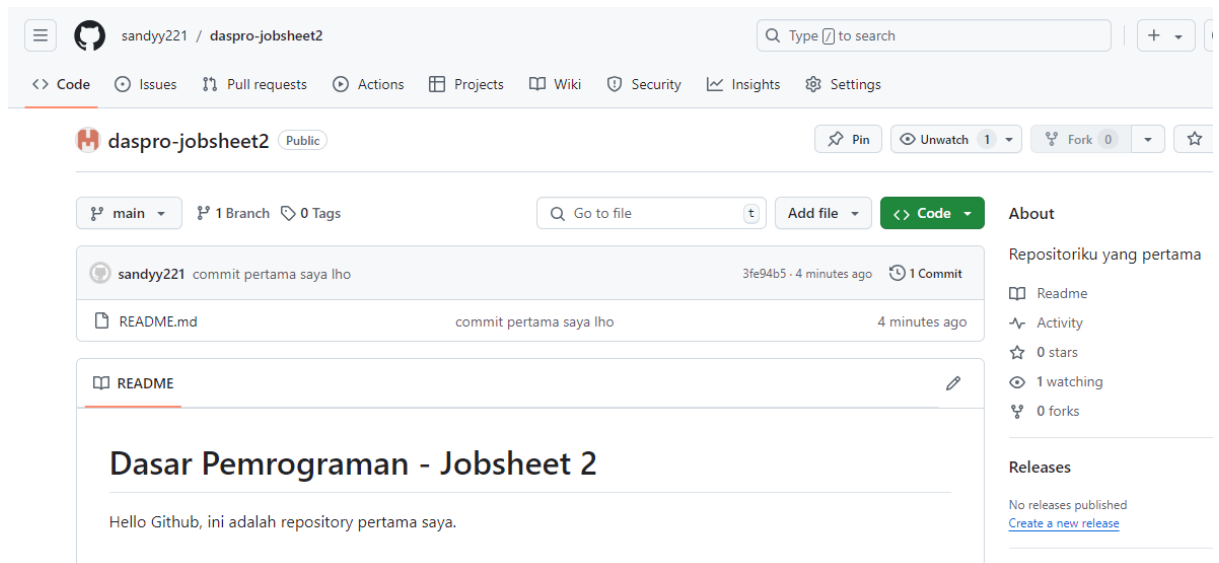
sandyy221 / daspro-jobsheet2

Type / to search

Code Issues Pull requests Actions Projects Wiki Security Insights Settings

daspro-jobsheet2 Public

Pin Unwatch 1 Fork 0

main 1 Branch 0 Tags Go to file t Add file Code

sandyy221 commit pertama saya lho 3fe94b5 · 4 minutes ago 1 Commit

README.md commit pertama saya lho 4 minutes ago

README

Dasar Pemrograman - Jobsheet 2

Hello Github, ini adalah repository pertama saya.

About

Repositoriku yang pertama

Readme
Activity
0 stars
1 watching
0 forks

Releases

No releases published
Create a new release